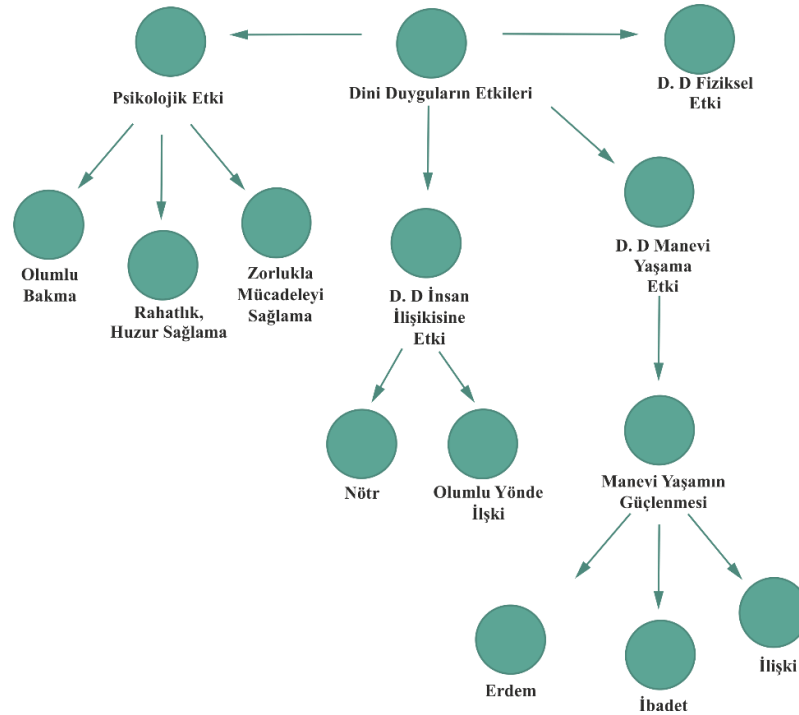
Psikolojik Etki

Dini Duyguların Etkileri

D. D Fiziksel Etki

Olumlu Bakma

Rahatlık, Huzur Sağlama

Zorlukla Mücadeleyi Sağlama

D. D İnsan İlişikisine Etki

D. D Manevi Yaşama Etki

Nötr

Olumlu Yönde İlşki

Manevi Yaşamın Güçlenmesi

Erdem

İbadet

İlişki